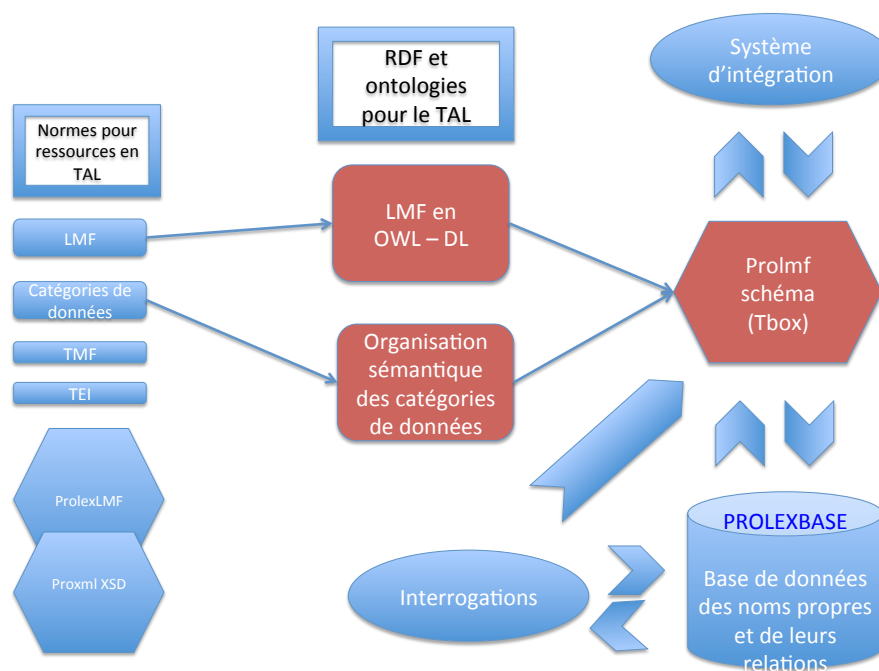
RDF et ontologies pour le TAL

Système d'intégration

Normes pour ressources en TAL

LMF

Catégories de données

TMF

TEI

LMF en OWL – DL

Organisation sémantique des catégories de données

Prolmf schéma (Tbox)

ProlexLMF

Proxml XSD

PROLEXBASE

Base de données des noms propres et de leurs relations

Interrogations